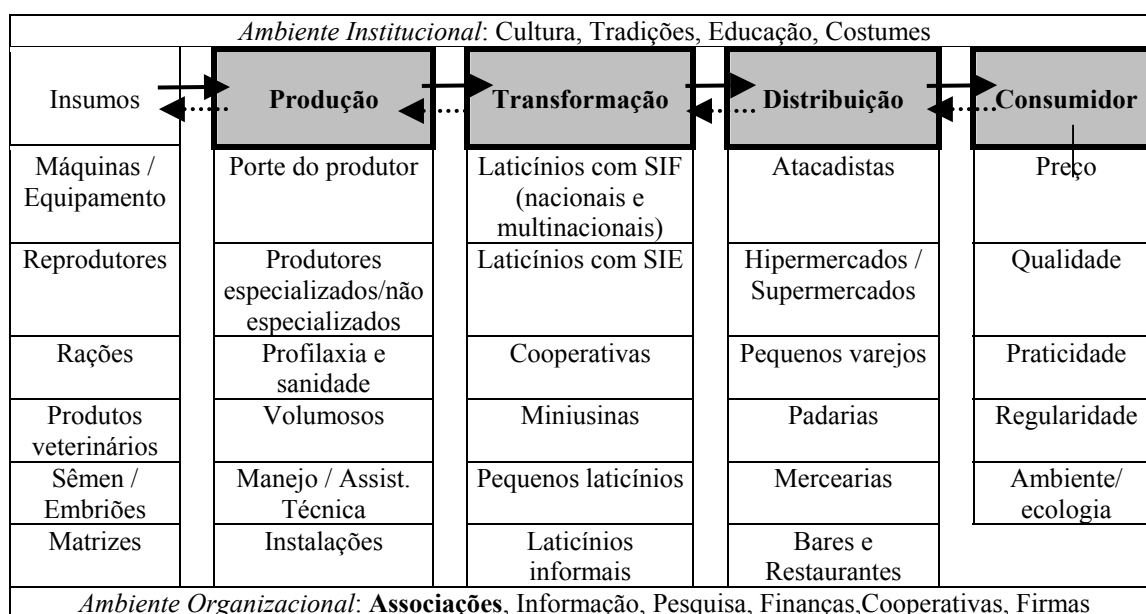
*Ambiente Institucional*: Cultura, Tradições, Educação, Costumes

| Insumos | Produção | Transformação | Distribuição | Consumidor |
|---|---|---|---|---|
| Máquinas / Equipamento | Porte do produtor | Laticínios com SIF (nacionais e multinacionais) | Atacadistas | Preço |
| Reprodutores | Produtores especializados/não especializados | Laticínios com SIE | Hipermercados / Supermercados | Qualidade |
| Rações | Profilaxia e sanidade | Cooperativas | Pequenos varejos | Praticidade |
| Produtos veterinários | Volumosos | Miniusinas | Padarias | Regularidade |
| Sêmen / Embriões | Manejo / Assist. Técnica | Pequenos laticínios | Mercearias | Ambiente/ ecologia |
| Matrizes | Instalações | Laticínios informais | Bares e Restaurantes | |

*Ambiente Organizacional*: **Associações**, Informação, Pesquisa, Finanças,Cooperativas, Firmas